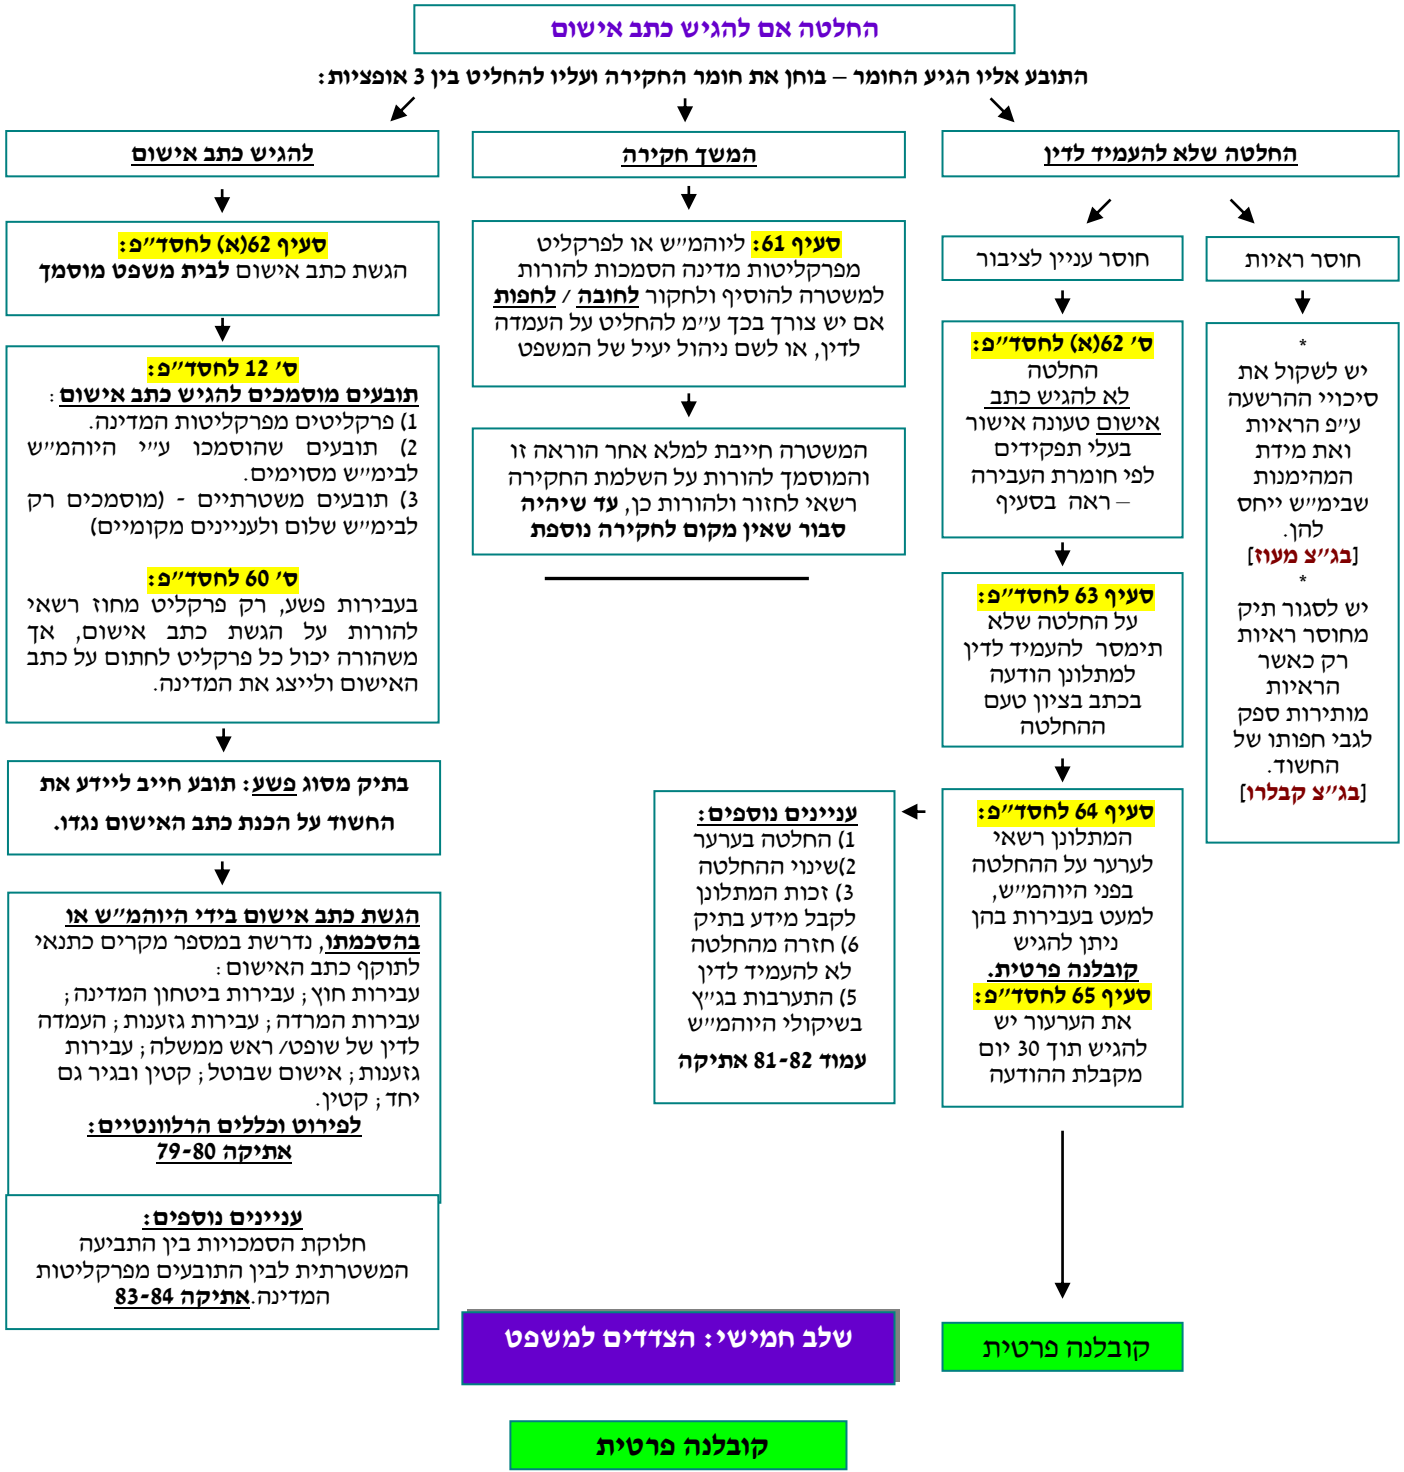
החלטה אם להגיש כתב אישום

התובע אליו הגיע החומר – בוחן את חומר החקירה ועליו להחליט בין 3 אופציות:

החלטה שלא להעמיד לדין

המשך חקירה

להגיש כתב אישום

חוסר ראיות

חוסר עניין לציבור

*
יש לשקול את סיכויי ההרשעה ע"פ הראיות ואת מידת המהימנות שבימ"ש ייחס להן.
[בג"צ מעוז]
*
יש לסגור תיק מחוסר ראיות רק כאשר הראיות מותירות ספק לגבי חפותו של החשוד.
[בג"צ קבלרו]

ס' 62(א) לחסד"פ:
החלטה לא להגיש כתב אישום טעונה אישור בעלי תפקידים לפי חומרת העבירה – ראה בסעיף

סעיף 63 לחסד"פ:
על החלטה שלא תימסר להעמיד לדין למתלונן הודעה בכתב בציון טעם ההחלטה

סעיף 64 לחסד"פ:
המתלונן רשאי לערער על ההחלטה בפני היוהמ"ש, למעט בעבירות בהן ניתן להגיש קובלנה פרטית.
סעיף 65 לחסד"פ:
את הערעור יש להגיש תוך 30 יום מקבלת ההודעה

עניינים נוספים:
1) החלטה בערער
2)שינוי ההחלטה
3) זכות המתלונן לקבל מידע בתיק
6) חזרה מהחלטה לא להעמיד לדין
5) התערבות בג"ץ בשיקולי היוהמ"ש
עמוד 81-82 אתיקה

סעיף 61: ליוהמ"ש או לפרקליט מפרקליטות מדינה הסמכות להורות למשטרה להוסיף ולחקור לחובה / לחפות אם יש צורך בכך ע"מ להחליט על העמדה לדין, או לשם ניהול יעיל של המשפט

המשטרה חייבת למלא אחר הוראה זו והמוסמך להורות על השלמת החקירה רשאי לחזור ולהורות כן, עד שיהיה סבור שאין מקום לחקירה נוספת

סעיף 62(א) לחסד"פ:
הגשת כתב אישום לבית משפט מוסמך

ס' 12 לחסד"פ:
תובעים מוסמכים להגיש כתב אישום:
1) פרקליטים מפרקליטות המדינה.
2) תובעים שהוסמכו ע"י היוהמ"ש לבימ"ש מסוימים.
3) תובעים משטרתיים - (מוסמכים רק לבימ"ש שלום ולעניינים מקומיים)

ס' 60 לחסד"פ:
בעבירות פשע, רק פרקליט מחוז רשאי להורות על הגשת כתב אישום, אך משהורה יכול כל פרקליט לחתום על כתב האישום ולייצג את המדינה.

בתיק מסוג פשע: תובע חייב ליידע את החשוד על הכנת כתב האישום נגדו.

הגשת כתב אישום בידי היוהמ"ש או בהסכמתו, נדרשת במספר מקרים כתנאי לתוקף כתב האישום:
עבירות חוץ; עבירות ביטחון המדינה; עבירות המרדה; עבירות גזענות; העמדה לדין של שופט/ ראש ממשלה; עבירות גזענות; אישום שבוטל; קטין ובגיר גם יחד; קטין.
לפירוט וכללים הרלוונטיים:
אתיקה 79-80

עניינים נוספים:
חלוקת הסמכויות בין התביעה המשטרתית לבין התובעים מפרקליטות המדינה.אתיקה 83-84

שלב חמישי: הצדדים למשפט

קובלנה פרטית

קובלנה פרטית